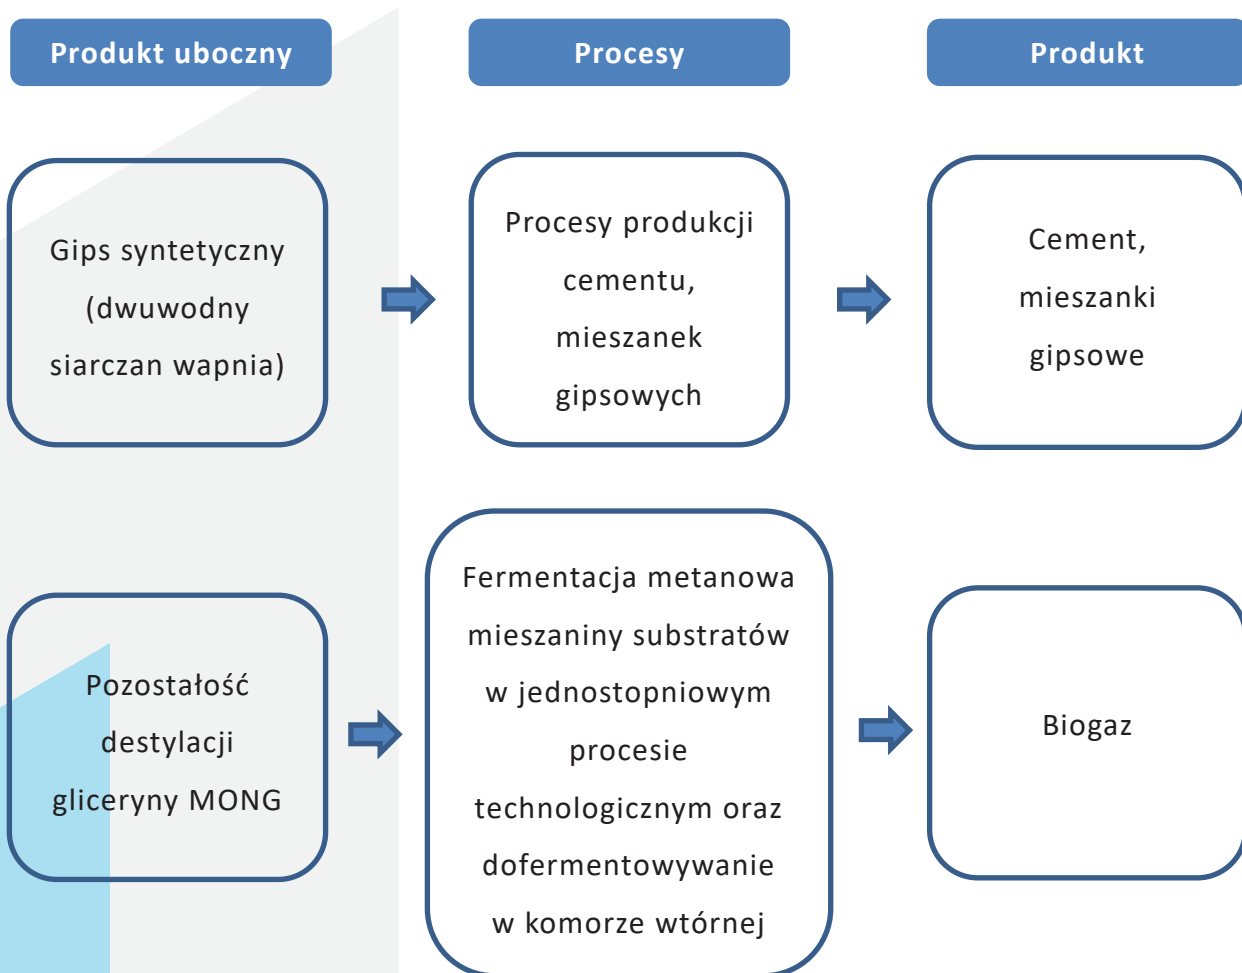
Produkt uboczny

Procesy

Produkt

Gips syntetyczny (dwuwodny siarczan wapnia)

Procesy produkcji cementu, mieszanek gipsowych

Cement, mieszanki gipsowe

Pozostałość destylacji gliceryny MONG

Fermentacja metanowa mieszaniny substratów w jednostopniowym procesie technologicznym oraz dofermentowywanie w komorze wtórnej

Biogaz